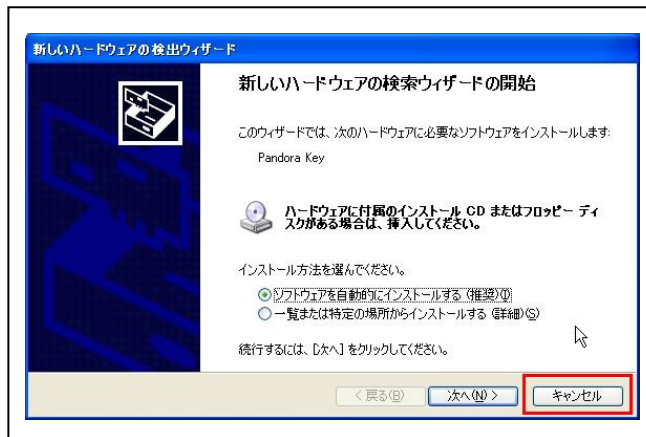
新しいハードウェアの検出ウィザード

新しいハードウェアの検索ウィザードの開始

このウィザードでは、次のハードウェアに必要なソフトウェアをインストールします:

Pandora Key

ハードウェアに付属のインストール CD またはフロッピー ディスクがある場合は、挿入してください。

インストール方法を選んでください。

ソフトウェアを自動的にインストールする (推奨)(I)

一覧または特定の場所からインストールする (詳細)(S)

続行するには、[次へ] をクリックしてください。

< 戻る(B) 次へ(N) > キャンセル